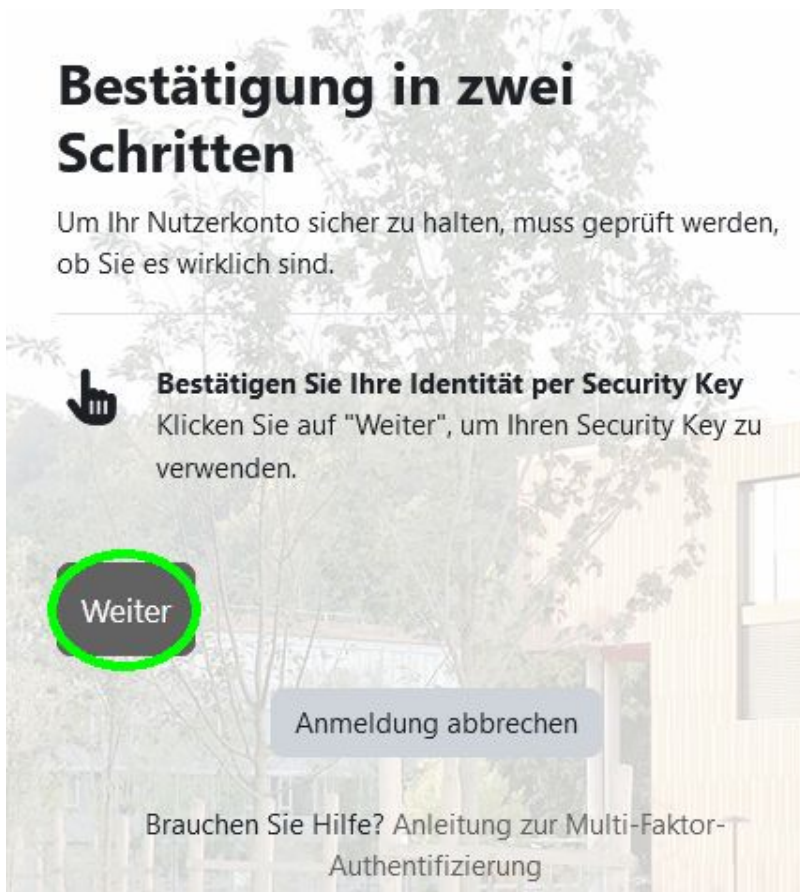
Bestätigung in zwei Schritten

Um Ihr Nutzerkonto sicher zu halten, muss geprüft werden, ob Sie es wirklich sind.

Bestätigen Sie Ihre Identität per Security Key
Klicken Sie auf "Weiter", um Ihren Security Key zu verwenden.

Weiter

Anmeldung abbrechen

Brauchen Sie Hilfe? Anleitung zur Multi-Faktor-Authentifizierung